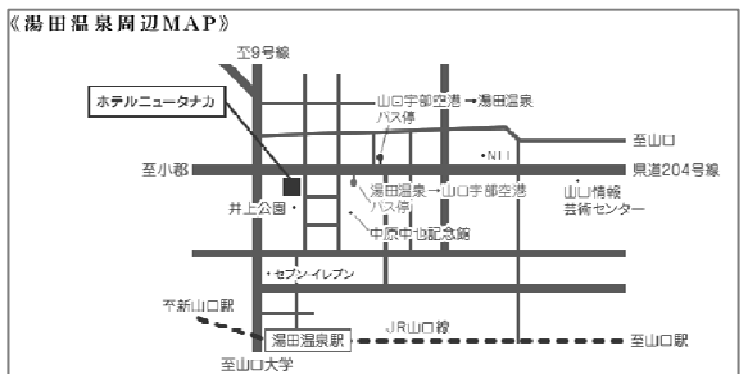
《湯田温泉周辺MAP》

至9号線

ホテルニュータナカ

山口宇部空港→湯田温泉
バス停

至山口

・NH

至小郡

県道204号線

湯田温泉→山口宇部空港
バス停

山口情報
芸術センター

井上公園・

中原中也記念館

・セブン-イレブン

至新山口駅

湯田温泉駅

JR山口線

至山口駅

至山口大学